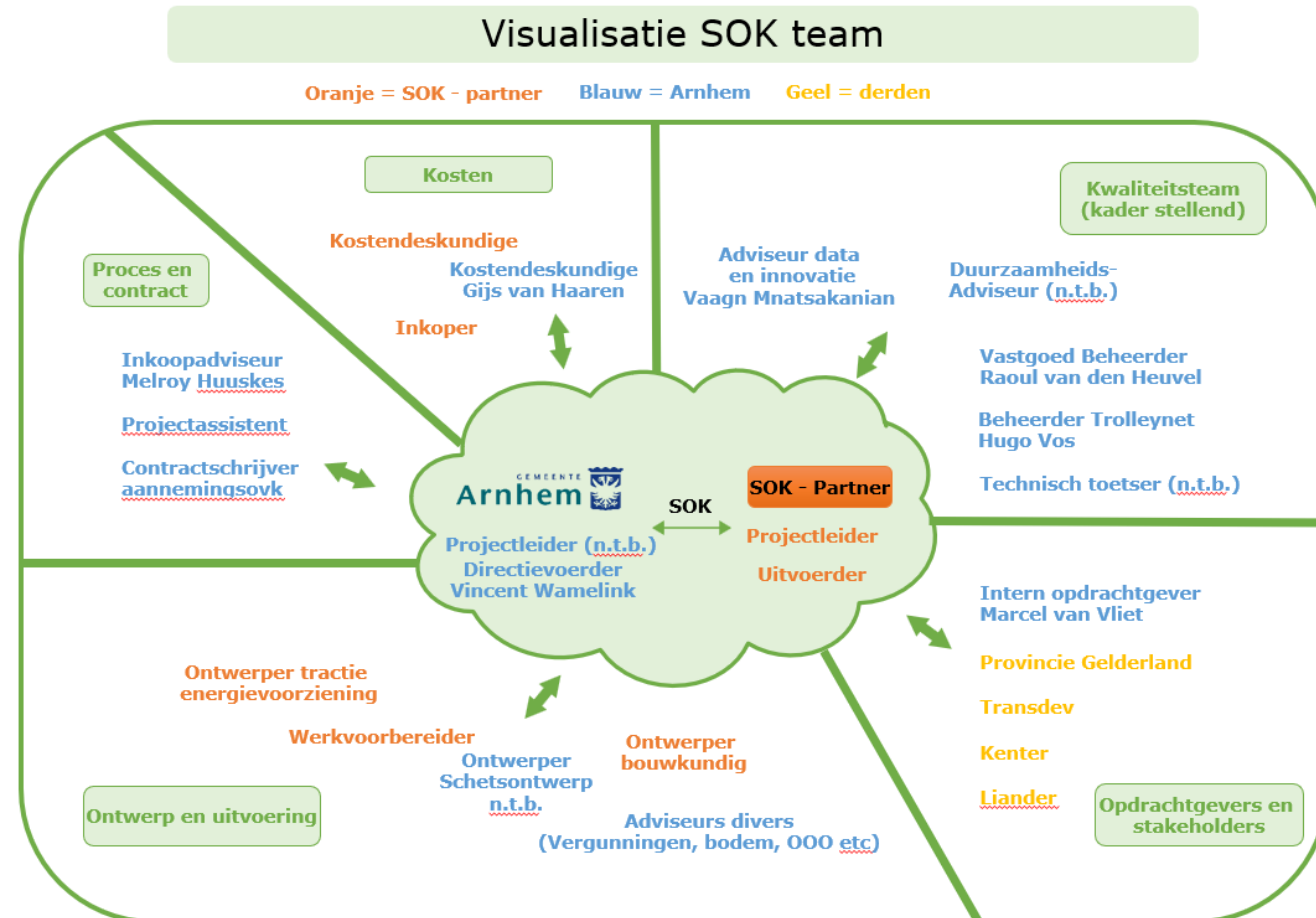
Visualisatie SOK team

Oranje = SOK - partner Blauw = Arnhem Geel = derden

Kosten

Kostendeskundige

Kostendeskundige
Gijs van Haaren

Inkoper

Proces en contract

Inkoopadviseur
Melroy Huuskes

Projectassistent

Contractschrijver
aannemingsovk

Adviseur data
en innovatie
Vaagn Mnatsakanian

Kwaliteitsteam
(kader stellend)

Duurzaamheids-
Adviseur (n.t.b.)

Vastgoed Beheerder
Raoul van den Heuvel

Beheerder Trolleynet
Hugo Vos

Technisch toetser (n.t.b.)

GEMEENTE
Arnhem

SOK

SOK - Partner

Projectleider (n.t.b.)
Directievoerder
Vincent Wamelink

Projectleider

Uitvoerder

Intern opdrachtgever
Marcel van Vliet

Provincie Gelderland

Transdev

Kenter

Liander

Opdrachtgevers en stakeholders

Ontwerper tractie
energievoorziening

Werkvoorbereider

Ontwerper
Schetsontwerp
n.t.b.

Ontwerper
bouwkundig

Adviseurs divers
(Vergunningen, bodem, OOO etc)

Ontwerp en uitvoering